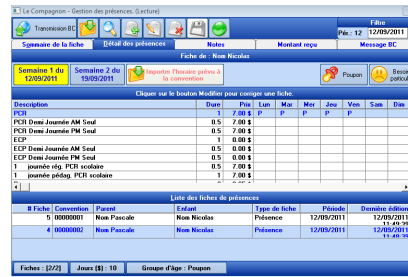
Le Compagnon - Gestion des présences. (Lecture)

Transmission BC

Filtre
Pér.: 12 12/09/2011

Sommaire de la fiche | Détail des présences | Notes | Montant reçu | Message BC

Fiche de : Nom Nicolas

Semaine 1 du 12/09/2011
Semaine 2 du 19/09/2011
Importer l'horaire prévu à la convention
Poupon
Besoin particulier

Cliquer sur le bouton Modifier pour corriger une fiche.

| Description | Durée | Prix | Lun | Mar | Mer | Jeu | Ven | Sam | Dim |
|---|---|---|---|---|---|---|---|---|---|
| PCR | 1 | 7.00 $ | P | P | P | P | P | | |
| PCR Demi Journée AM Seul | 0.5 | 7.00 $ | | | | | | | |
| PCR Demi Journée PM Seul | 0.5 | 7.00 $ | | | | | | | |
| ECP | 1 | 0.00 $ | | | | | | | |
| ECP Demi Journée AM Seul | 0.5 | 0.00 $ | | | | | | | |
| ECP Demi Journée PM Seul | 0.5 | 0.00 $ | | | | | | | |
| 1 journée rég. PCR scolaire | 1 | 7.00 $ | | | | | | | |
| 1 journée pédag. PCR scolaire | 1 | 7.00 $ | | | | | | | |

Liste des fiches de présences

| # Fiche | Convention | Parent | Enfant | Type de fiche | Période | Dernière édition |
|---|---|---|---|---|---|---|
| 5 | 00000001 | Nom Pascale | Nom Nicolas | Présence | 12/09/2011 | 12/09/2011 11:49:39 |
| 4 | 00000002 | Nom Pascale | Nom Nicolas | Présence | 12/09/2011 | 12/09/2011 11:49:39 |

Fiches : [2/2] | Jours ($) : 10 | Groupe d'âge : Poupon